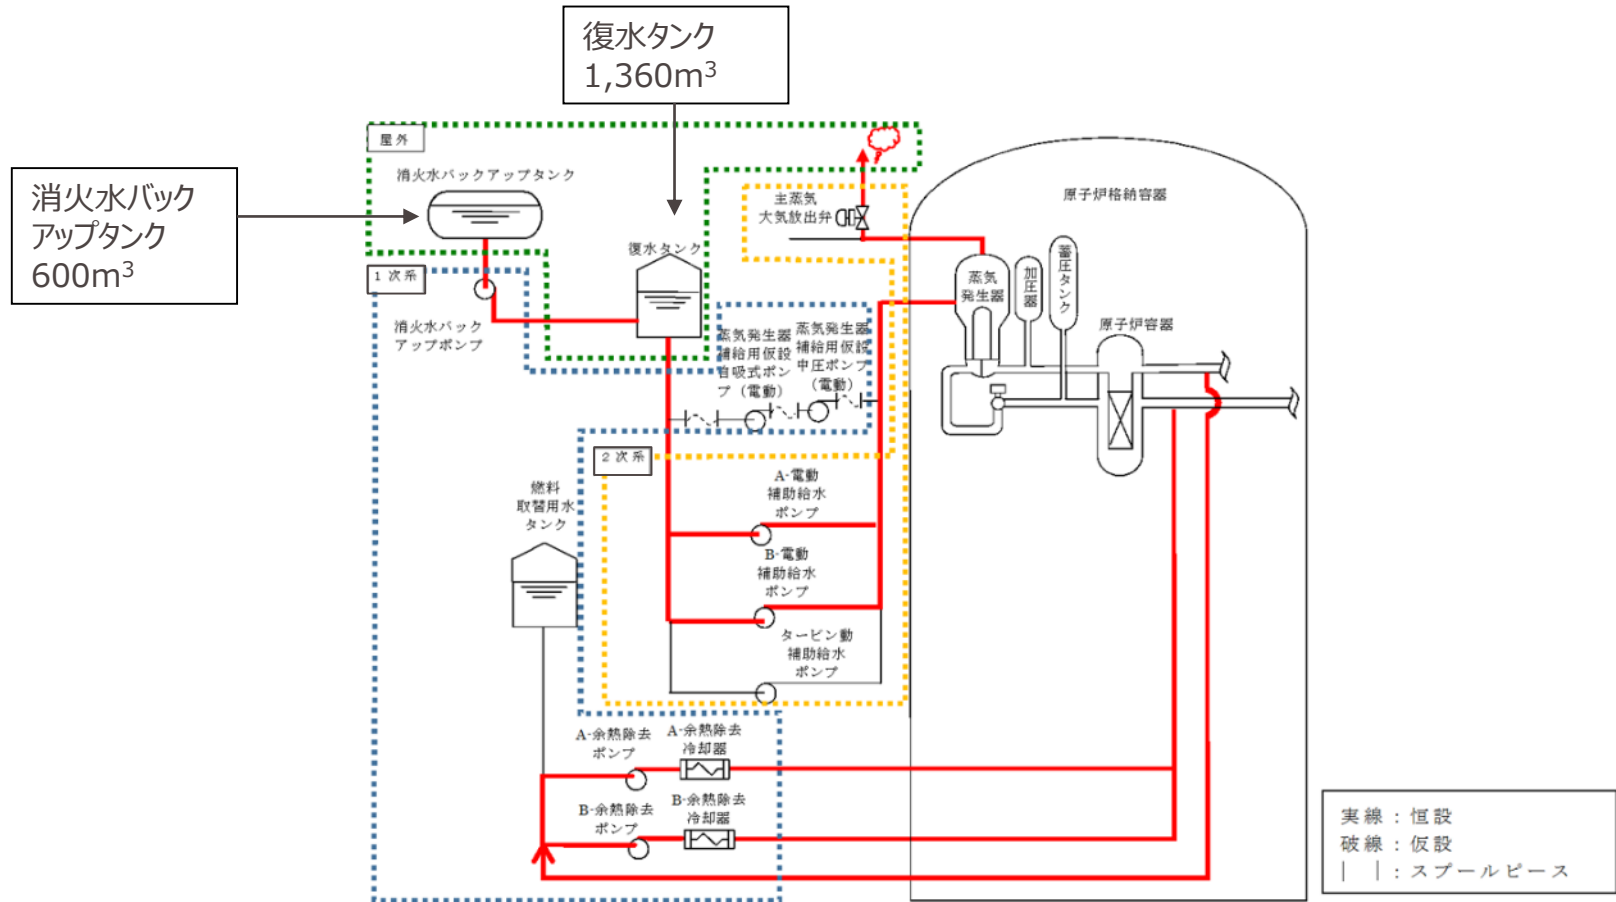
復水タンク
1,360m$^3$

消火水バック
アップタンク
600m$^3$

屋外

消火水バックアップタンク

1次系

消火水バック
アップポンプ

復水タンク

主蒸気
大気放出弁

原子炉格納容器

蒸気
発生器

加圧器

蓄圧タンク

原子炉容器

蒸気発生器
補給用仮設
自吸式ポンプ（電動）

蒸気発生器
補給用仮設
中圧ポンプ
（電動）

2次系

燃料
取替用水
タンク

A-電動
補助給水
ポンプ

B-電動
補助給水
ポンプ

タービン動
補助給水
ポンプ

A-余熱除去
ポンプ

A-余熱除去
冷却器

B-余熱除去
ポンプ

B-余熱除去
冷却器

実線：恒設
破線：仮設
｜｜：スプールピース